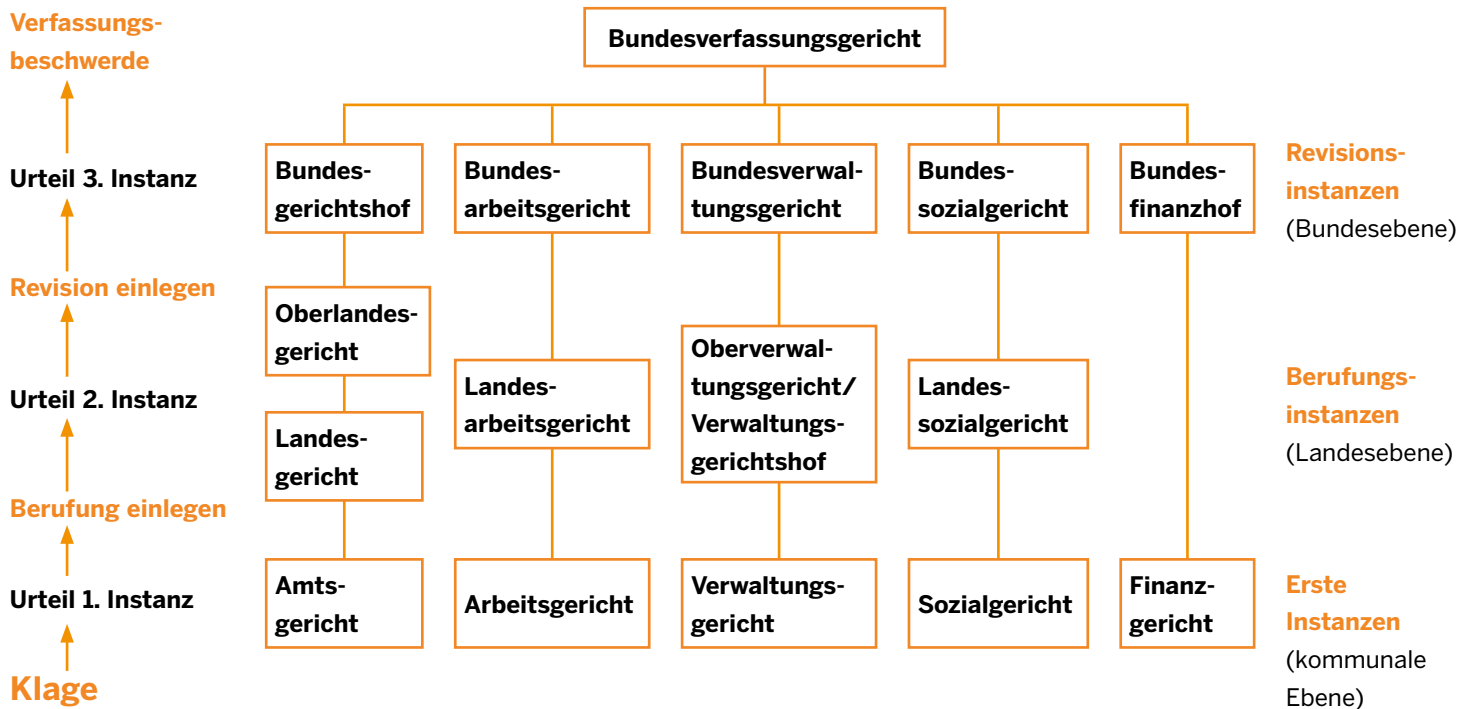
Verfassungsbeschwerde

Urteil 3. Instanz

Revision einlegen

Urteil 2. Instanz

Berufung einlegen

Urteil 1. Instanz

Klage

Bundesverfassungsgericht

Bundesgerichtshof

Bundesarbeitsgericht

Bundesverwaltungsgericht

Bundessozialgericht

Bundesfinanzhof

Revisionsinstanzen (Bundesebene)

Oberlandesgericht

Landesgericht

Landesarbeitsgericht

Oberverwaltungsgericht/ Verwaltungsgerichtshof

Landessozialgericht

Berufungsinstanzen (Landesebene)

Amtsgericht

Arbeitsgericht

Verwaltungsgericht

Sozialgericht

Finanzgericht

Erste Instanzen (kommunale Ebene)